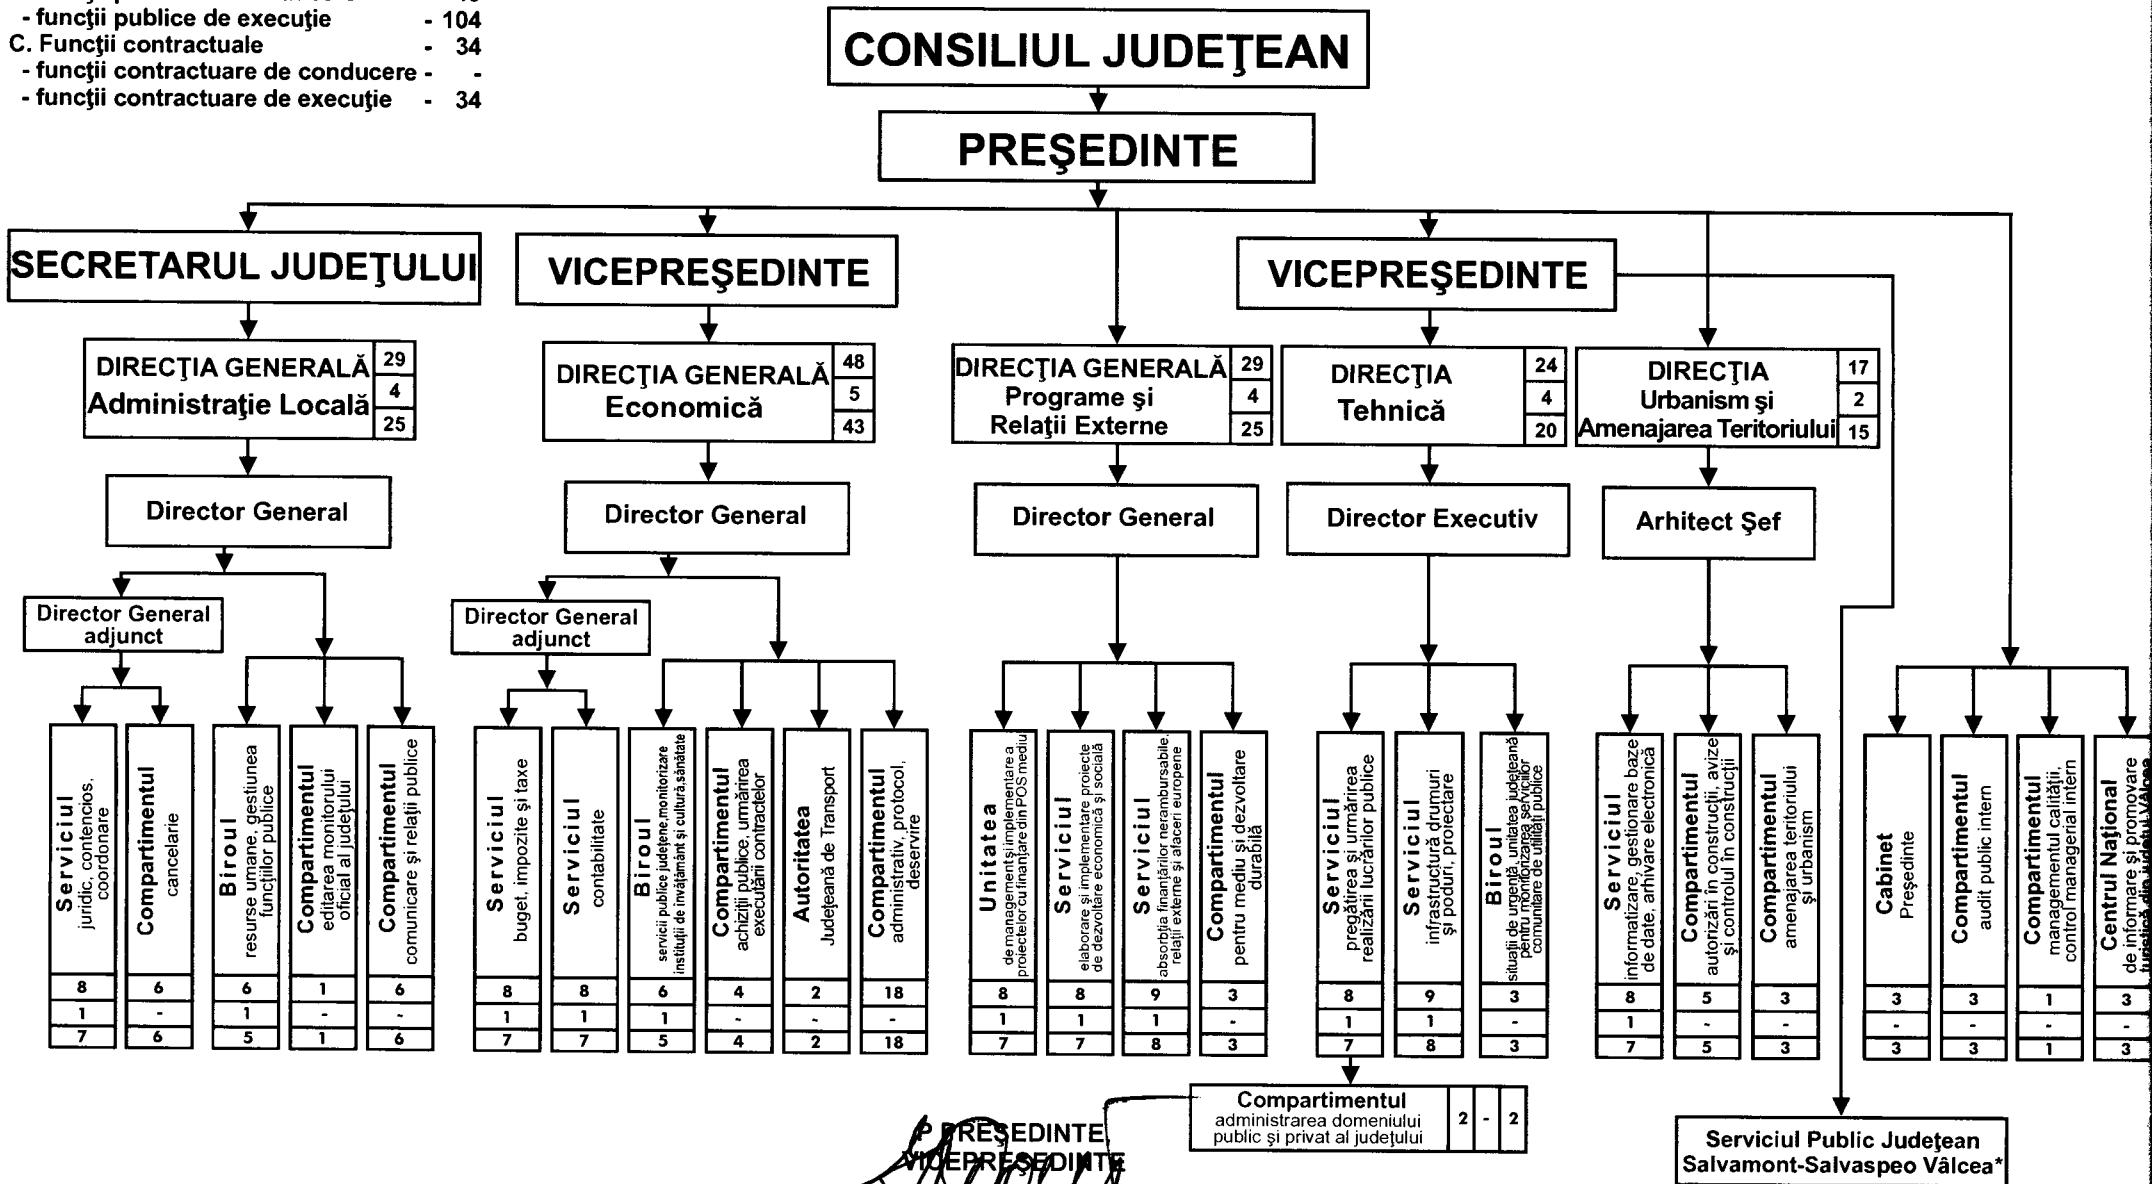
- funcţii publice de execuţie - 104
C. Funcţii contractuale - 34
- funcţii contractuare de conducere - -
- funcţii contractuare de execuţie - 34

CONSILIUL JUDEŢEAN

PREŞEDINTE

SECRETARUL JUDEŢULUI

VICEPREŞEDINTE

VICEPREŞEDINTE

DIRECŢIA GENERALĂ Administraţie Locală 29 4 25

Director General

Director General adjunct

Serviciul juridic, contencios, coordonare 8 1 7

Compartimentul cancelarie 6 - 6

Biroul resurse umane, gestiunea funcţiilor publice 6 1 5

Compartimentul editarea monitorului oficial al judeţului 1 - 1

Compartimentul comunicare şi relaţii publice 6 - 6

DIRECŢIA GENERALĂ Economică 48 5 43

Director General

Director General adjunct

Serviciul buget, impozite şi taxe 8 1 7

Serviciul contabilitate 8 1 7

Biroul servicii publice judeţene,monitorizare instituţii de învăţământ şi cultură,sănătate 6 1 5

Compartimentul achiziţii publice, urmărirea executării contractelor 4 - 4

Autoritatea Judeţeană de Transport 2 - 2

Compartimentul administrativ, protocol, deservire 18 - 18

DIRECŢIA GENERALĂ Programe şi Relaţii Externe 29 4 25

Director General

Unitatea de management şi implementare a proiectelor cu finanţare din POS mediu 8 1 7

Serviciul elaborare şi implementare proiecte de dezvoltare economică şi socială 8 1 7

Serviciul absorbţia finanţărilor nerambursabile, relaţii externe şi afaceri europene 9 1 8

Compartimentul pentru mediu şi dezvoltare durabilă 3 - 3

DIRECŢIA Tehnică 24 4 20

Director Executiv

Serviciul pregătirea şi urmărirea realizării lucrărilor publice 8 1 7

Serviciul infrastructură drumuri şi poduri, proiectare 9 1 8

Biroul situaţii de urgenţă, unitatea judeţeană pentru monitorizarea serviciilor comunitare de utilităţi publice 3 - 3

Compartimentul administrarea domeniului public şi privat al judeţului 2 - 2

DIRECŢIA Urbanism şi Amenajarea Teritoriului 17 2 15

Arhitect Şef

Serviciul informatizare, gestionare baze de date, arhivare electronică 8 1 7

Compartimentul autorizări în construcţii, avize şi controlul în construcţii 5 - 5

Compartimentul amenajarea teritoriului şi urbanism 3 - 3

Cabinet Preşedinte 3 - 3

Compartimentul audit public intern 3 - 3

Compartimentul managementul calităţii, control managerial intern 1 - 1

Centrul Naţional de informare şi promovare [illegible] 3 - 3

Serviciul Public Judeţean Salvamont-Salvaspeo Vâlcea*

P PREŞEDINTE
VICEPREŞEDINTE